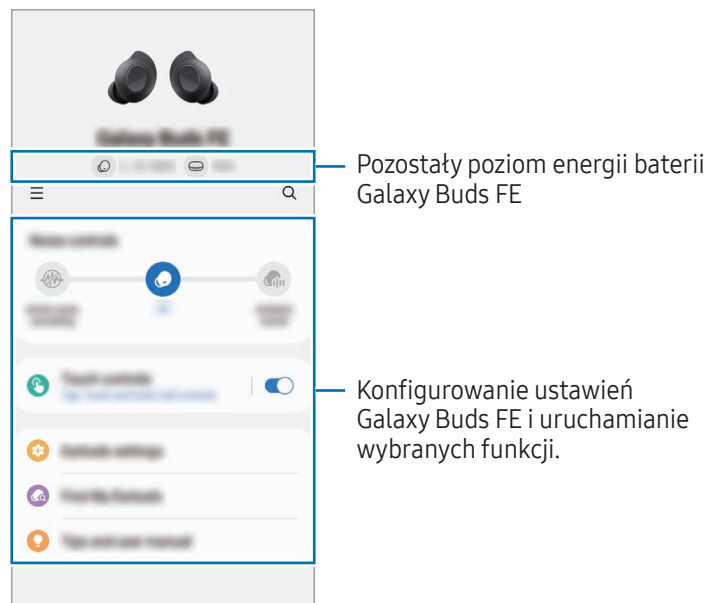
Galaxy Buds FE

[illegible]

Pozostały poziom energii baterii Galaxy Buds FE

Noise controls

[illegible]

Touch controls

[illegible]

Earbuds settings

Find My Earbuds

Tips and user manual

Konfigurowanie ustawień Galaxy Buds FE i uruchamianie wybranych funkcji.